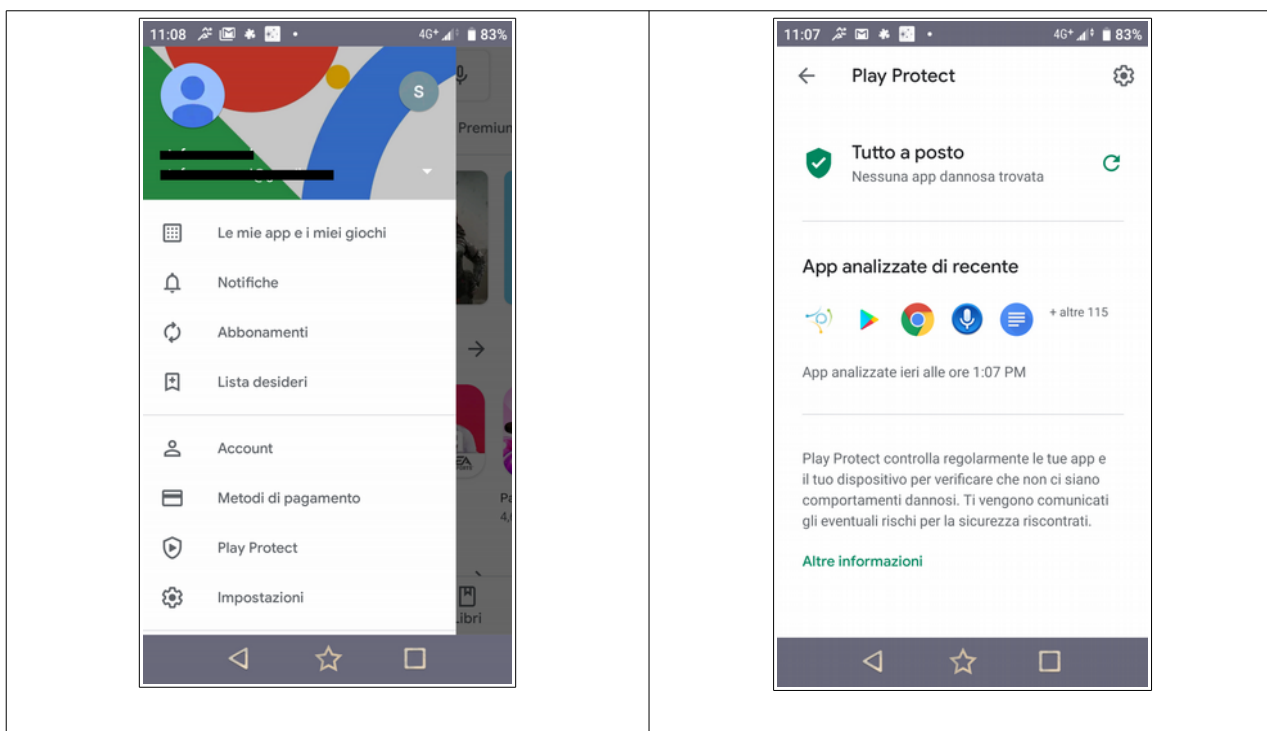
| | |
|---|---|
| 11:08 4G+ 83%<br>S<br>Premium<br>Le mie app e i miei giochi<br>Notifiche<br>Abbonamenti<br>Lista desideri<br>Account<br>Metodi di pagamento<br>Play Protect<br>Impostazioni<br>Pa<br>4,<br>Libri | 11:07 4G+ 83%<br>Play Protect<br>Tutto a posto<br>Nessuna app dannosa trovata<br>App analizzate di recente<br>+ altre 115<br>App analizzate ieri alle ore 1:07 PM<br>Play Protect controlla regolarmente le tue app e il tuo dispositivo per verificare che non ci siano comportamenti dannosi. Ti vengono comunicati gli eventuali rischi per la sicurezza riscontrati.<br>Altre informazioni |